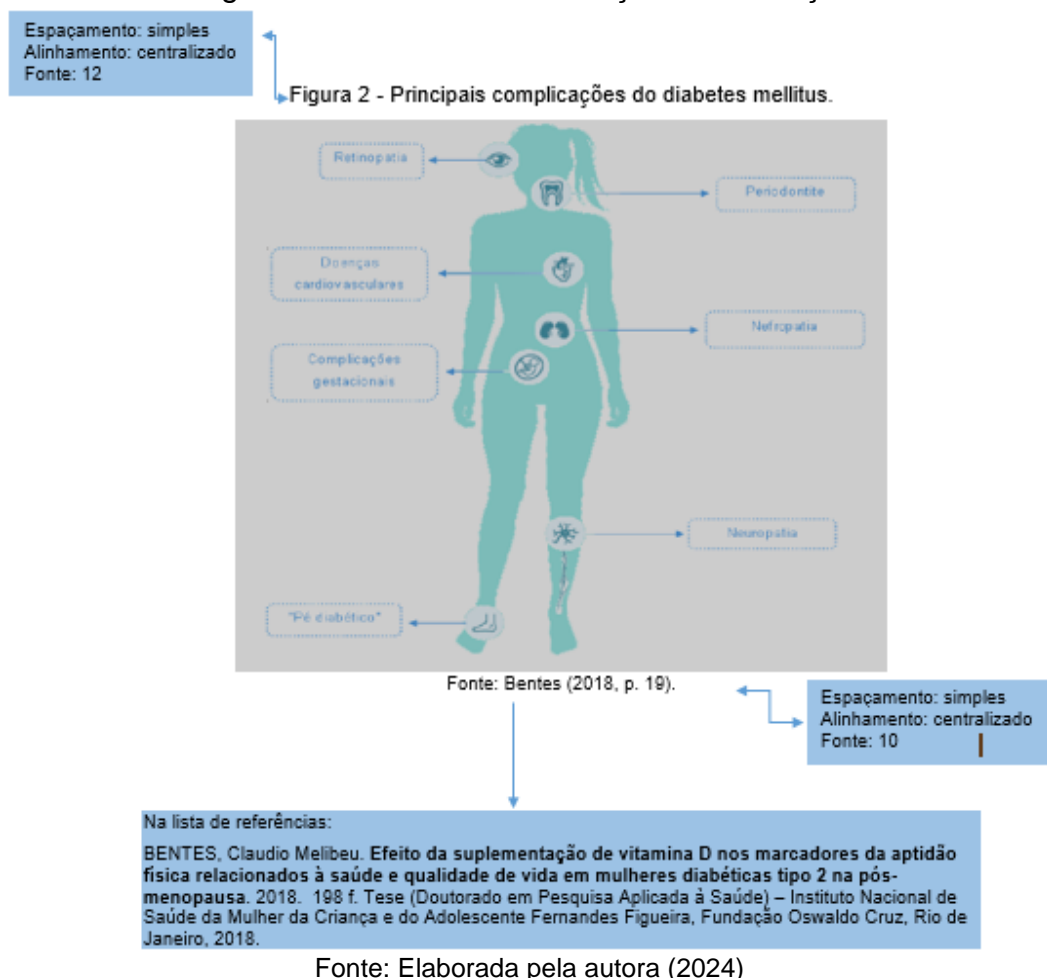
Espaçamento: simples
Alinhamento: centralizado
Fonte: 12

Figura 2 - Principais complicações do diabetes mellitus.

Retinopatia

Periodontite

Doenças cardiovasculares

Nefropatia

Complicações gestacionais

Neuropatia

"Pé diabético"

Fonte: Bentes (2018, p. 19).

Espaçamento: simples
Alinhamento: centralizado
Fonte: 10

Na lista de referências:

BENTES, Claudio Melibeu. **Efeito da suplementação de vitamina D nos marcadores da aptidão física relacionados à saúde e qualidade de vida em mulheres diabéticas tipo 2 na pós-menopausa**. 2018. 198 f. Tese (Doutorado em Pesquisa Aplicada à Saúde) – Instituto Nacional de Saúde da Mulher da Criança e do Adolescente Fernandes Figueira, Fundação Oswaldo Cruz, Rio de Janeiro, 2018.

Fonte: Elaborada pela autora (2024)